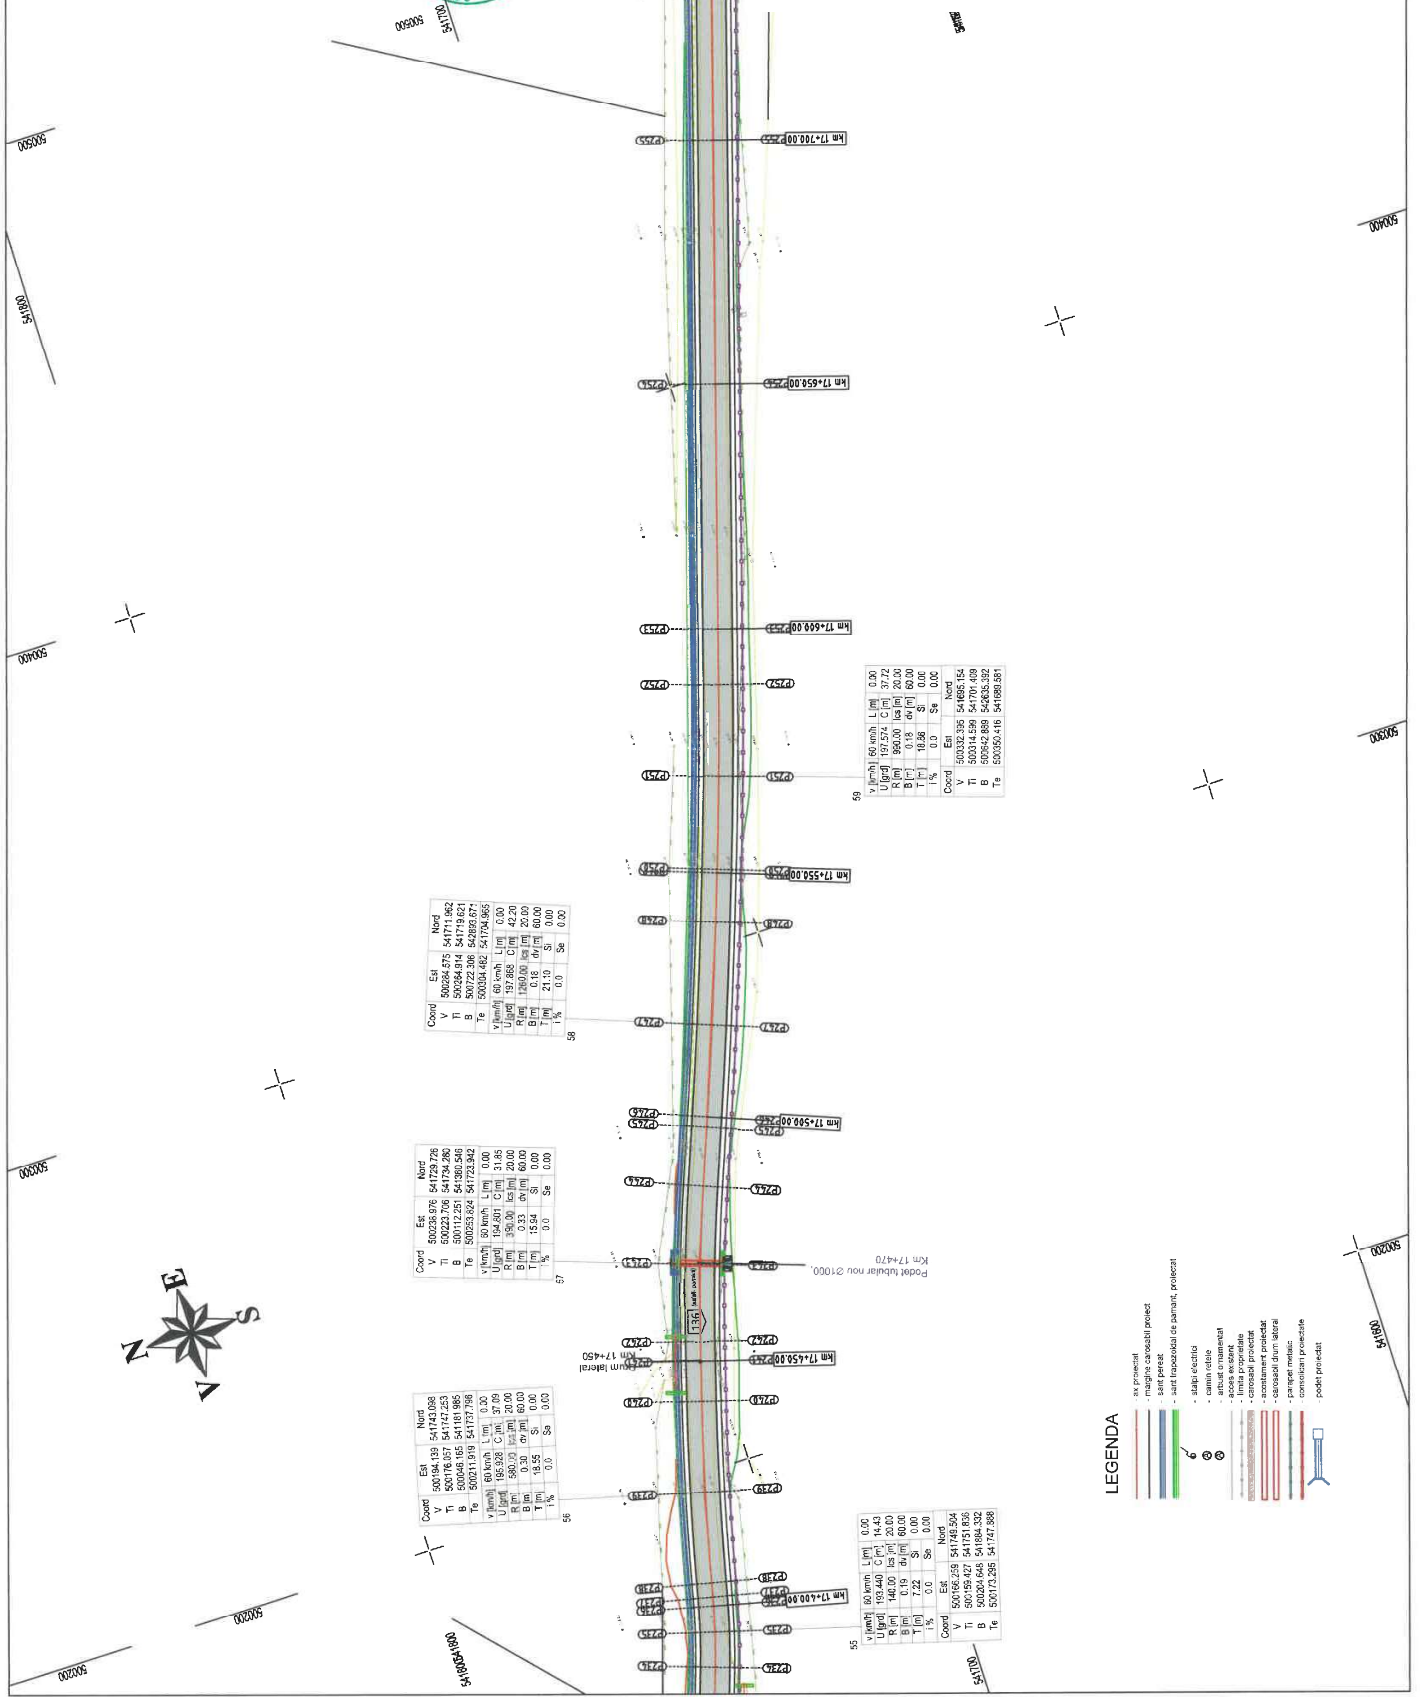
500500
541700
500500
541800
500600
km 17+700.00
P255
km 17+650.00
P254
km 17+600.00
P253
P252
P251
59

| v [km/h] | 60 km/h | L [m] | 0.00 |
|---|---|---|---|
| U [grd] | 197.574 | C [m] | 37.72 |
| R [m] | 900.00 | lcs [m] | 20.00 |
| B [m] | 0.18 | dv [m] | 60.00 |
| T [m] | 18.56 | Si | 0.00 |
| i% | 0.0 | Se | 0.00 |

| Coord | Est | Nord |
|---|---|---|
| V | 500332.395 | 541695.154 |
| Ti | 500314.599 | 541701.409 |
| B | 500942.889 | 542635.392 |
| Te | 500350.416 | 541689.581 |

500400
500300
km 17+550.00
P250
P249
P248
P247
58

| Coord | Est | Nord |
|---|---|---|
| V | 500284.575 | 541711.962 |
| Ti | 500264.914 | 541719.621 |
| B | 500722.206 | 542893.671 |
| Te | 500304.482 | 541704.965 |

| v [km/h] | 60 km/h | L [m] | 0.00 |
|---|---|---|---|
| U [grd] | 197.868 | C [m] | 42.20 |
| R [m] | 1260.00 | lcs [m] | 20.00 |
| B [m] | 0.18 | dv [m] | 60.00 |
| T [m] | 21.10 | Si | 0.00 |
| i% | 0.0 | Se | 0.00 |

km 17+500.00
P246
P245
P244
57

| Coord | Est | Nord |
|---|---|---|
| V | 500238.976 | 541729.726 |
| Ti | 500223.706 | 541734.280 |
| B | 500112.251 | 541360.546 |
| Te | 500253.824 | 541723.942 |

| v [km/h] | 60 km/h | L [m] | 0.00 |
|---|---|---|---|
| U [grd] | 194.601 | C [m] | 31.85 |
| R [m] | 350.00 | lcs [m] | 20.00 |
| B [m] | 0.33 | dv [m] | 60.00 |
| T [m] | 15.94 | Si | 0.00 |
| i% | 0.0 | Se | 0.00 |

P243
Km 17+470
Podet tubular nou Ø1000,
1.36
P242
km 17+450.00
P241
Km 17+450
Drum lateral
P240
P239
56

| Coord | Est | Nord |
|---|---|---|
| V | 500194.139 | 541743.098 |
| Ti | 500176.357 | 541747.253 |
| B | 500046.165 | 541181.985 |
| Te | 500211.919 | 541737.798 |

| v [km/h] | 60 km/h | L [m] | 0.00 |
|---|---|---|---|
| U [grd] | 195.928 | C [m] | 37.09 |
| R [m] | 580.00 | lcs [m] | 20.00 |
| B [m] | 0.30 | dv [m] | 60.00 |
| T [m] | 18.55 | Si | 0.00 |
| i% | 0.0 | Se | 0.00 |

500200
500200
541800 541800
P238
P237
km 17+400.00
P236
P235
P234
55

| v [km/h] | 60 km/h | L [m] | 0.00 |
|---|---|---|---|
| U [grd] | 193.440 | C [m] | 14.43 |
| R [m] | 140.00 | lcs [m] | 20.00 |
| B [m] | 0.19 | dv [m] | 60.00 |
| T [m] | 7.22 | Si | 0.00 |
| i% | 0.0 | Se | 0.00 |

| Coord | Est | Nord |
|---|---|---|
| V | 500166.259 | 541749.504 |
| Ti | 500159.427 | 541751.836 |
| B | 500204.648 | 541884.332 |
| Te | 500173.295 | 541747.388 |

541700
500200
541600
N E S V
LEGENDA
- ax proiectat
- margine carosabil proiect
- sant pereat
- sant trapezoidal de pamant, proiectat
- stalpi electrici
- camin retele
- arbust ornamental
- acces existent
- limita proprietate
- carosabil proiectat
- acostament proiectat
- carosabil drum lateral
- parapet metalic
- consolidari proiectate
- podet proiectat